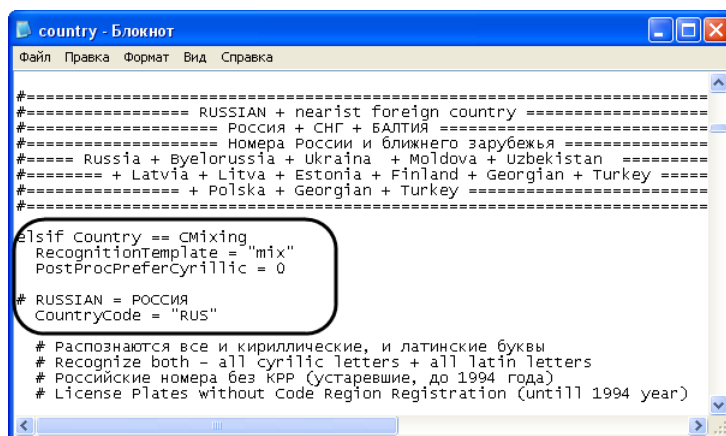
country - Блокнот

Файл Правка Формат Вид Справка

#=====================================================================
#================= RUSSIAN + nearist foreign country ==================
#=================== Россия + СНГ + БАЛТИЯ ============================
#=================== Номера России и ближнего зарубежья ===============
#===== Russia + Byelorussia + Ukraina + Moldova + Uzbekistan =========
#======= + Latvia + Litva + Estonia + Finland + Georgian + Turkey =====
#============== + Polska + Georgian + Turkey ==========================
#=====================================================================

elsif Country == CMixing
RecognitionTemplate = "mix"
PostProcPreferCyrillic = 0

# RUSSIAN = РОССИЯ
CountryCode = "RUS"

# Распознаются все и кириллические, и латинские буквы
# Recognize both - all cyrilic letters + all latin letters
# Российские номера без КРР (устаревшие, до 1994 года)
# License Plates without Code Region Registration (untill 1994 year)